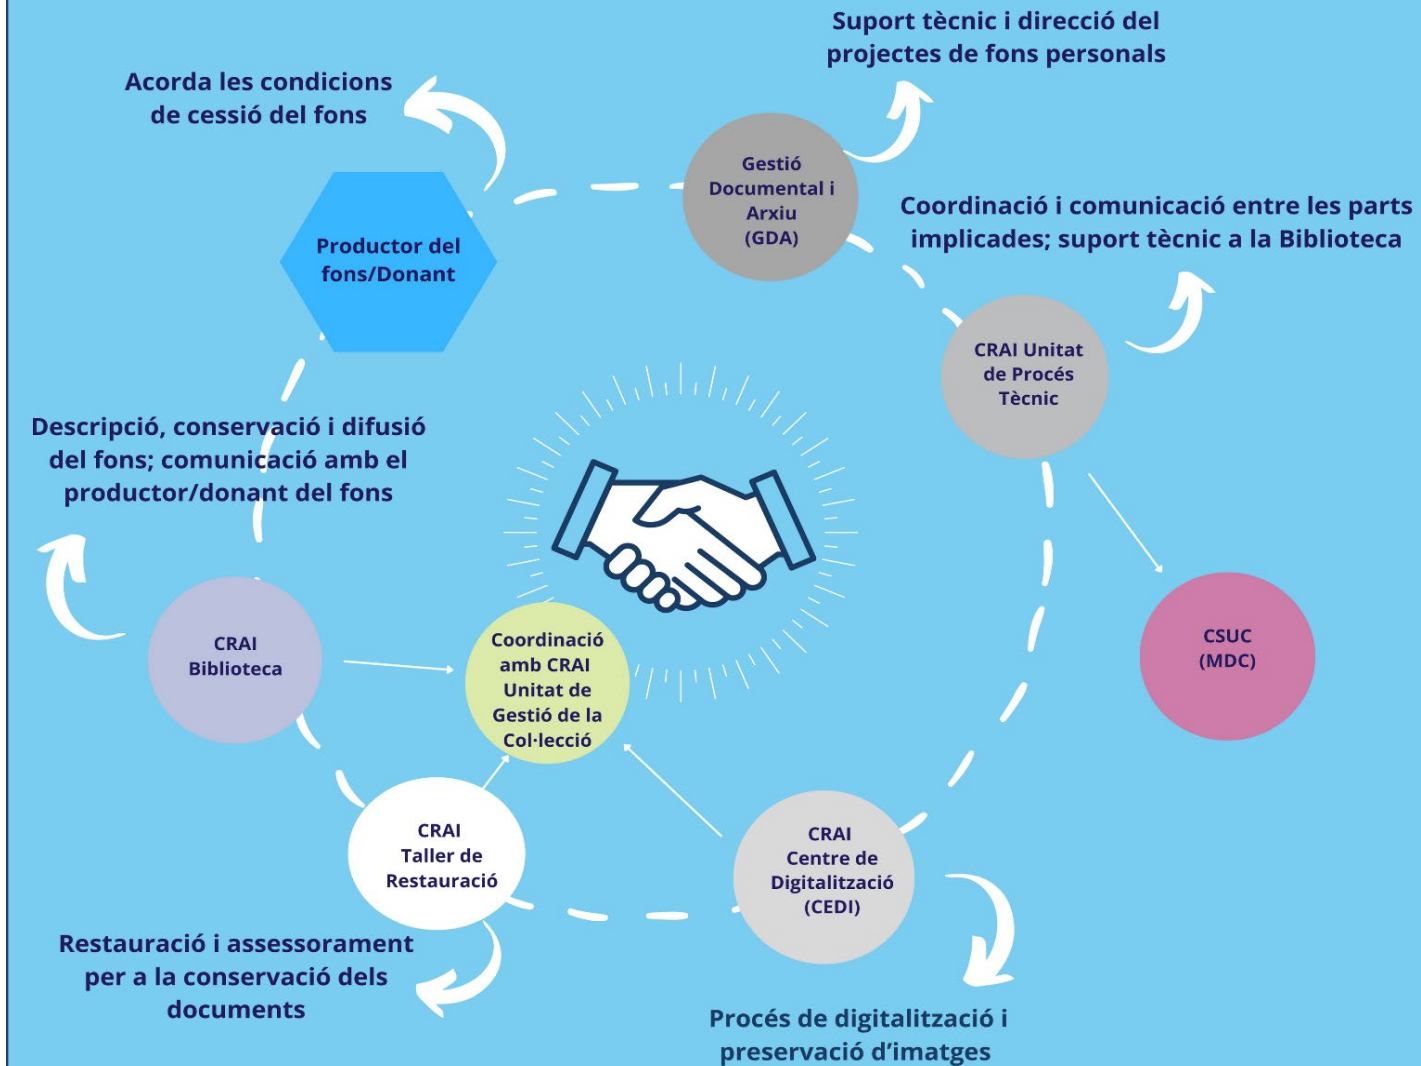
Suport tècnic i direcció del projectes de fons personals

Acorda les condicions de cessió del fons

Gestió Documental i Arxiu (GDA)

Productor del fons/Donant

Coordinació i comunicació entre les parts implicades; suport tècnic a la Biblioteca

CRAI Unitat de Procés Tècnic

Descripció, conservació i difusió del fons; comunicació amb el productor/donant del fons

CSUC (MDC)

CRAI Biblioteca

Coordinació amb CRAI Unitat de Gestió de la Col·lecció

CRAI Taller de Restauració

CRAI Centre de Digitalització (CEDI)

Restauració i assessorament per a la conservació dels documents

Procés de digitalització i preservació d'imatges